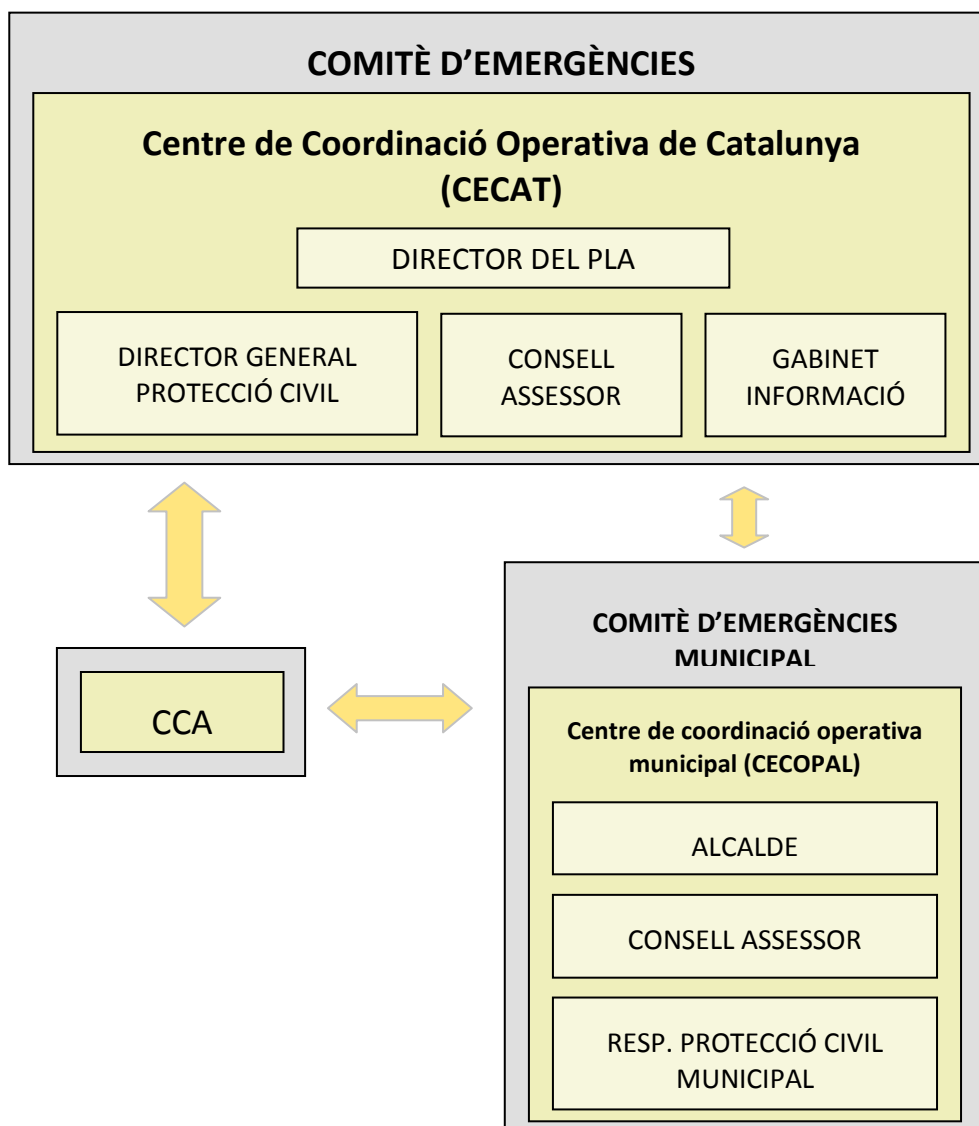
COMITÈ D’EMERGÈNCIES

Centre de Coordinació Operativa de Catalunya (CECAT)

DIRECTOR DEL PLA

DIRECTOR GENERAL PROTECCIÓ CIVIL

CONSELL ASSESSOR

GABINET INFORMACIÓ

CCA

COMITÈ D’EMERGÈNCIES MUNICIPAL

Centre de coordinació operativa municipal (CECOPAL)

ALCALDE

CONSELL ASSESSOR

RESP. PROTECCIÓ CIVIL MUNICIPAL